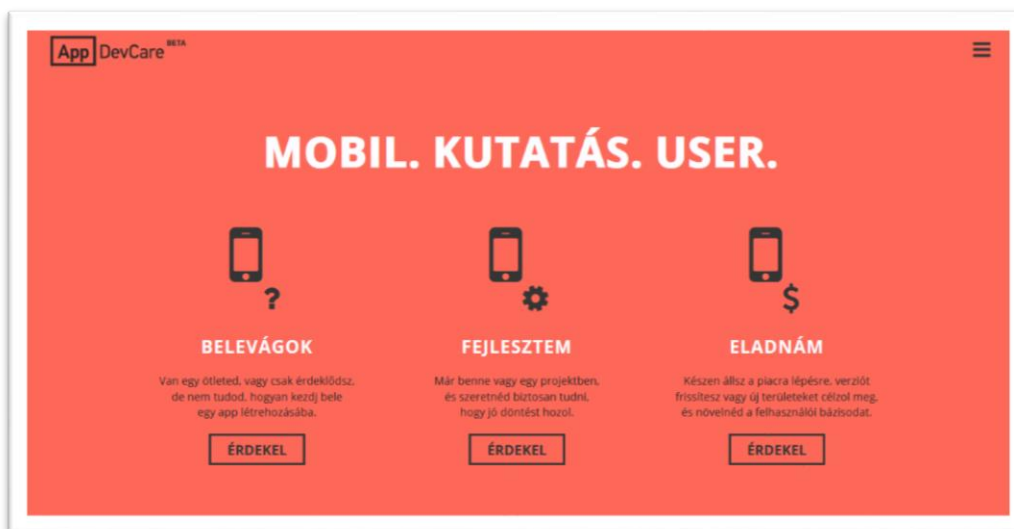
App DevCare BETA

MOBIL. KUTATÁS. USER.

BELEVÁGOK

Van egy ötleted, vagy csak érdeklődsz, de nem tudod, hogyan kezdj bele egy app létrehozásába.

ÉRDEKEL

FEJLESZTEM

Már benne vagy egy projektben, és szeretnéd biztosan tudni, hogy jó döntést hozol.

ÉRDEKEL

ELADNÁM

Készen állsz a piacra lépésre, verziót frissítesz vagy új területeket célzol meg, és növelnéd a felhasználói bázisodat.

ÉRDEKEL